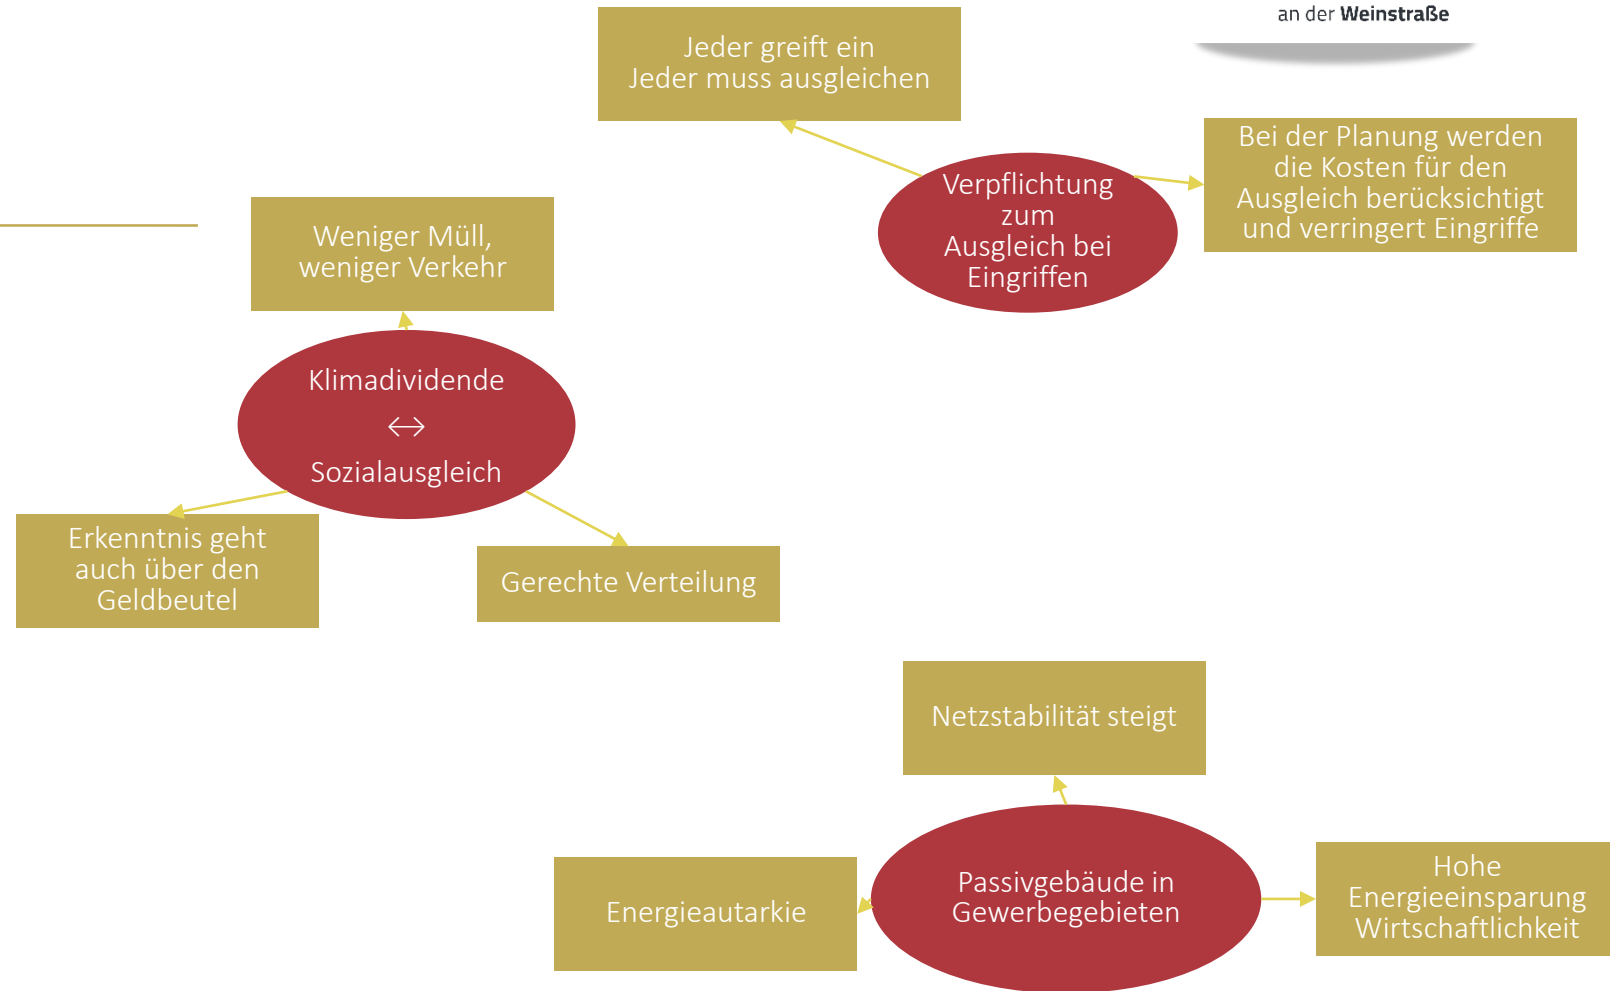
an der Weinstraße

Jeder greift ein
Jeder muss ausgleichen

Verpflichtung zum Ausgleich bei Eingriffen

Bei der Planung werden die Kosten für den Ausgleich berücksichtigt und verringert Eingriffe

Weniger Müll, weniger Verkehr

Klimadividende
$\leftrightarrow$
Sozialausgleich

Erkenntnis geht auch über den Geldbeutel

Gerechte Verteilung

Netzstabilität steigt

Energieautarkie

Passivgebäude in Gewerbegebieten

Hohe Energieeinsparung Wirtschaftlichkeit